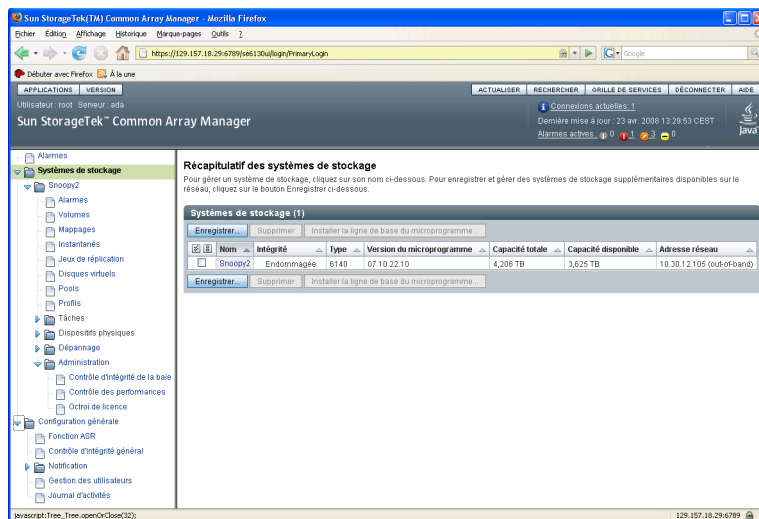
Sun StorageTek(TM) Common Array Manager - Mozilla Firefox

Fichier Édition Affichage Historique Marque-pages Outils ?

https://129.157.18.29:6789/se6130ui/login/PrimaryLogin

Google

Débuter avec Firefox À la une

APPLICATIONS VERSION

ACTUALISER RECHERCHER GRILLE DE SERVICES DÉCONNECTER AIDE

Utilisateur : root Serveur : ada

Sun StorageTek™ Common Array Manager

Connexions actuelles : 1

Dernière mise à jour : 23 avr. 2008 13:29:53 CEST

Alarmes actives : 0 1 3 0

Java

Alarmes
Systèmes de stockage
Snoopy2
Alarmes
Volumes
Mappages
Instantanés
Jeux de réplication
Disques virtuels
Pools
Profils
Tâches
Dispositifs physiques
Dépannage
Administration
Contrôle d'intégrité de la baie
Contrôle des performances
Octroi de licence
Configuration générale
Fonction ASR
Contrôle d'intégrité général
Notification
Gestion des utilisateurs
Journal d'activités

Récapitulatif des systèmes de stockage

Pour gérer un système de stockage, cliquez sur son nom ci-dessous. Pour enregistrer et gérer des systèmes de stockage supplémentaires disponibles sur le réseau, cliquez sur le bouton Enregistrer ci-dessous.

Systèmes de stockage (1)

Enregistrer... Supprimer Installer la ligne de base du microprogramme...

| | Nom | Intégrité | Type | Version du microprogramme | Capacité totale | Capacité disponible | Adresse réseau |
|---|---|---|---|---|---|---|---|
| | Snoopy2 | Endommagée | 6140 | 07.10.22.10 | 4,206 TB | 3,625 TB | 10.30.12.105 (out-of-band) |

Enregistrer... Supprimer Installer la ligne de base du microprogramme...

javascript:Tree_Tree.openOrClose(32);

129.157.18.29:6789